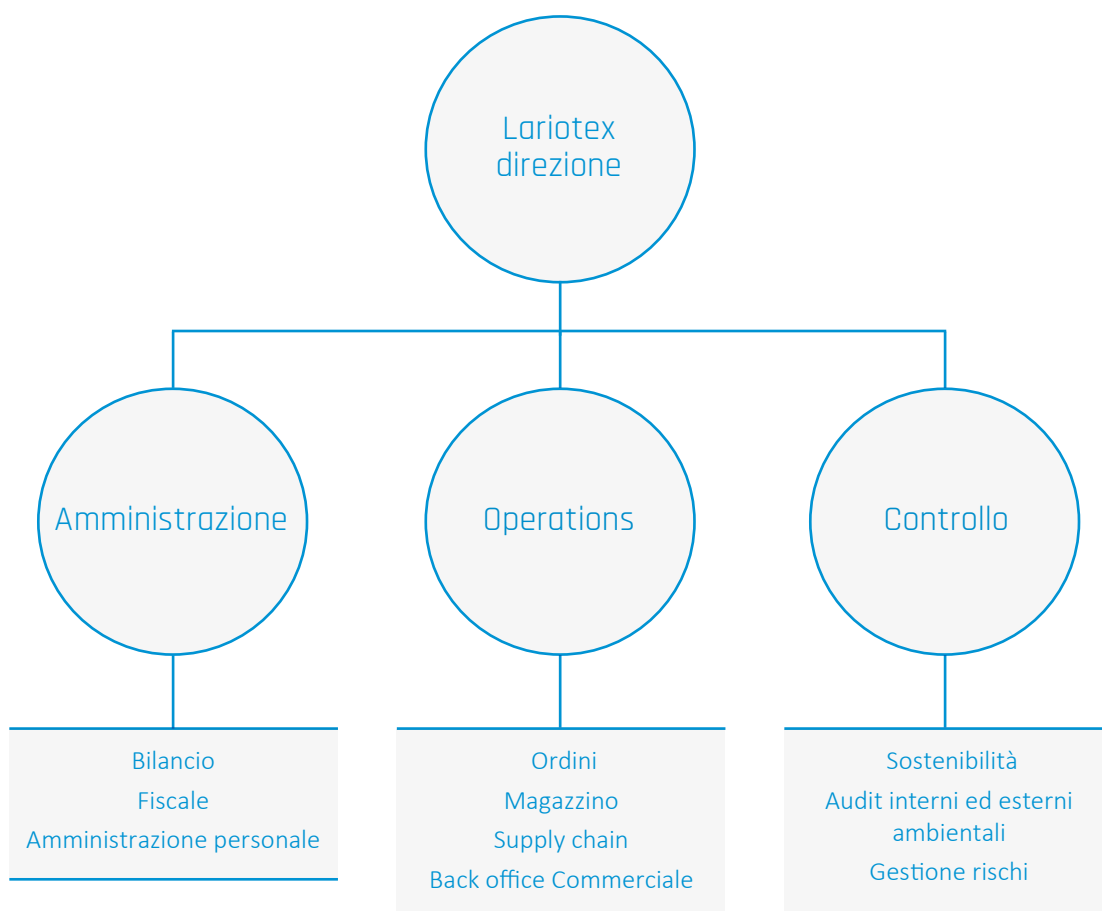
Lariotex direzione

Amministrazione

Operations

Controllo

Bilancio
Fiscale
Amministrazione personale

Ordini
Magazzino
Supply chain
Back office Commerciale

Sostenibilità
Audit interni ed esterni ambientali
Gestione rischi